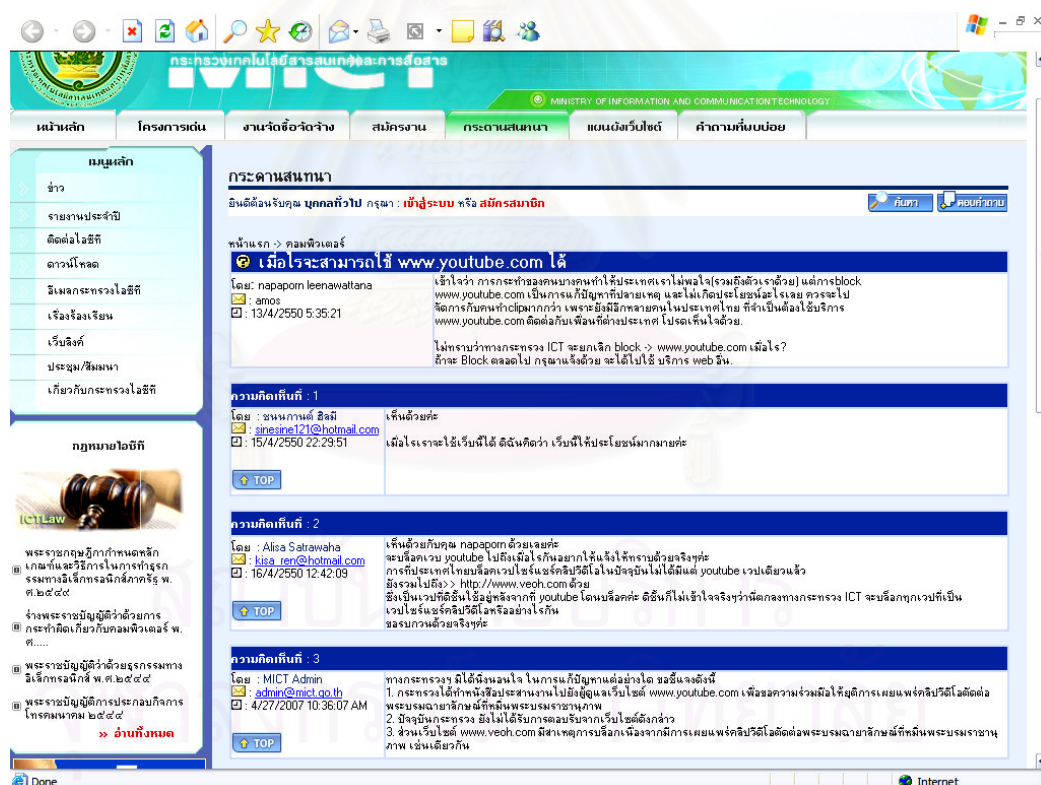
กระทรวงเทคโนโลยีสารสนเทศและการสื่อสาร

MINISTRY OF INFORMATION AND COMMUNICATION TECHNOLOGY

หน้าหลัก | โครงการเด่น | งานจัดซื้อจัดจ้าง | สมัครงาน | กระดานสนทนา | แผนผังเว็บไซต์ | คำถามที่พบบ่อย

เมนูหลัก

ข่าว

รายงานประจำปี

ติดต่อไอซีที

ดาวน์โหลด

อีเมลกระทรวงไอซีที

เรื่องร้องเรียน

เว็บลิงค์

ประชุม/สัมมนา

เกี่ยวกับกระทรวงไอซีที

กฎหมายไอซีที

ICTLaw

พระราชกฤษฎีกากำหนดหลักเกณฑ์และวิธีการในการทำธุรกรรมทางอิเล็กทรอนิกส์ภาครัฐ พ.ศ.๒๕๔๙

ร่างพระราชบัญญัติว่าด้วยการกระทำผิดเกี่ยวกับคอมพิวเตอร์ พ.ศ.....

พระราชบัญญัติว่าด้วยธุรกรรมทางอิเล็กทรอนิกส์ พ.ศ.๒๕๔๔

พระราชบัญญัติการประกอบกิจการโทรคมนาคม ๒๕๔๔

» อ่านทั้งหมด

กระดานสนทนา

ยินดีต้อนรับคุณ บุคคลทั่วไป กรุณา : เข้าสู่ระบบ หรือ สมัครสมาชิก

ค้นหา | ตอบคำถาม

หน้าแรก -> คอมพิวเตอร์

เมื่อไรจะสามารถใช้ www.youtube.com ได้

โดย: napaporn leenawattana
: amos
: 13/4/2550 5:35:21

เข้าใจว่า การกระทำของคนบางคนทำให้ประเทศเราไม่พอใจ(รวมถึงตัวเราด้วย) แต่การblock www.youtube.com เป็นการแก้ปัญหาที่ปลายเหตุ และไม่เกิดประโยชน์อะไรเลย ควรจะไปจัดการกับคนทำclipมากกว่า เพราะยังมีอีกหลายคนในประเทศไทย ที่จำเป็นต้องใช้บริการ www.youtube.com ติดต่อกับเพื่อนที่ต่างประเทศ โปรดเห็นใจด้วย.

ไม่ทราบว่าทางกระทรวง ICT จะยกเลิก block -> www.youtube.com เมื่อไร?
ถ้าจะ Block ตลอดไป กรุณาแจ้งด้วย จะได้ไปใช้ บริการ web อื่น.

ความคิดเห็นที่ : 1

โดย : ชนนกานต์ สีลมี
: sinesine121@hotmail.com
: 15/4/2550 22:29:51

เห็นด้วยค่ะ

เมื่อไรเราจะใช้เว็บนี้ได้ ดิฉันคิดว่า เว็บนี้ให้ประโยชน์มากมายค่ะ

TOP

ความคิดเห็นที่ : 2

โดย : Alisa Satrawaha
: kisa_ren@hotmail.com
: 16/4/2550 12:42:09

เห็นด้วยกับคุณ napaporn ด้วยเลยค่ะ
จะบล็อคเวบ youtube ไปถึงเมื่อไรกันอยากให้แจ้งให้ทราบด้วยจริงๆค่ะ
การที่ประเทศไทยบล็อคเวบไซร์แชร์คลิปวิดีโอในปัจจุบันไม่ได้มีแต่ youtube เวบเดียวแล้ว
ยังรวมไปถึง>> http://www.veoh.com ด้วย
ซึ่งเป็นเวปที่ดิชั้นใช้อยู่หลังจากที่ youtube โดนบล็อคค่ะ ดิชั้นก็ไม่เข้าใจจริงๆว่ามีตกลงทางกระทรวง ICT จะบล็อคทุกเวปที่เป็นเวปไซร์แชร์คลิปวิดีโอหรืออย่างไรกัน
ขอรบกวนด้วยจริงๆค่ะ

TOP

ความคิดเห็นที่ : 3

โดย : MICT Admin
: admin@mict.go.th
: 4/27/2007 10:36:07 AM

ทางกระทรวงฯ มิได้นิ่งนอนใจ ในการแก้ปัญหาแต่อย่างใด ขอชี้แจงดังนี้
1. กระทรวงได้ทำหนังสือประสานงานไปยังผู้ดูแลเว็บไซต์ www.youtube.com เพื่อขอความร่วมมือให้ยุติการเผยแพร่คลิปวิดีโอดัดต่อพระบรมฉายาลักษณ์ที่หมิ่นพระบรมราชานุภาพ
2. ปัจจุบันกระทรวง ยังไม่ได้รับการตอบรับจากเว็บไซต์ดังกล่าว
3. ส่วนเว็บไซต์ www.veoh.com มีสาเหตุการบล็อกเนื่องจากมีการเผยแพร่คลิปวิดีโอดัดต่อพระบรมฉายาลักษณ์ที่หมิ่นพระบรมราชานุภาพ เช่นเดียวกัน

TOP

Done

Internet